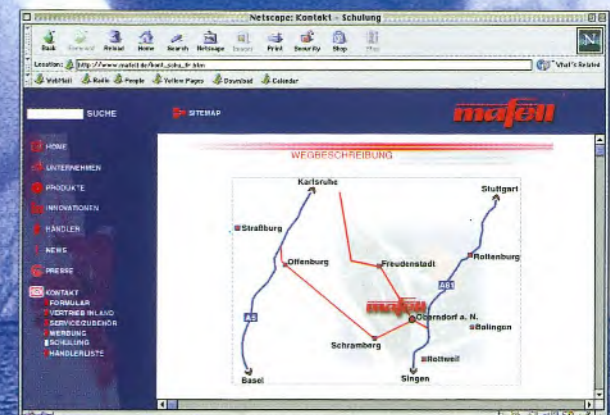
Netscape: Kontakt - Schulung

Back Forward Reload Home Search Netscape Images Print Security Shop Stop

Location: http://www.mafell.de/kont_schu_fr.htm

What's Related

WebMail Radio People Yellow Pages Download Calendar

SUCHE

SITEMAP

mafell

HOME

UNTERNEHMEN

PRODUKTE

INNOVATIONEN

HÄNDLER

NEWS

PRESSE

KONTAKT
FORMULAR
VERTRIEB INLAND
SERVICE/ZUBEHÖR
WERBUNG
SCHULUNG
HÄNDLERLISTE

WEGBESCHREIBUNG

Karlsruhe
Stuttgart
Straßburg
Offenburg
Freudenstadt
Rottenburg
A81
A5
mafell
Oberndorf a. N.
Balingen
Schramberg
Rottweil
Basel
Singen